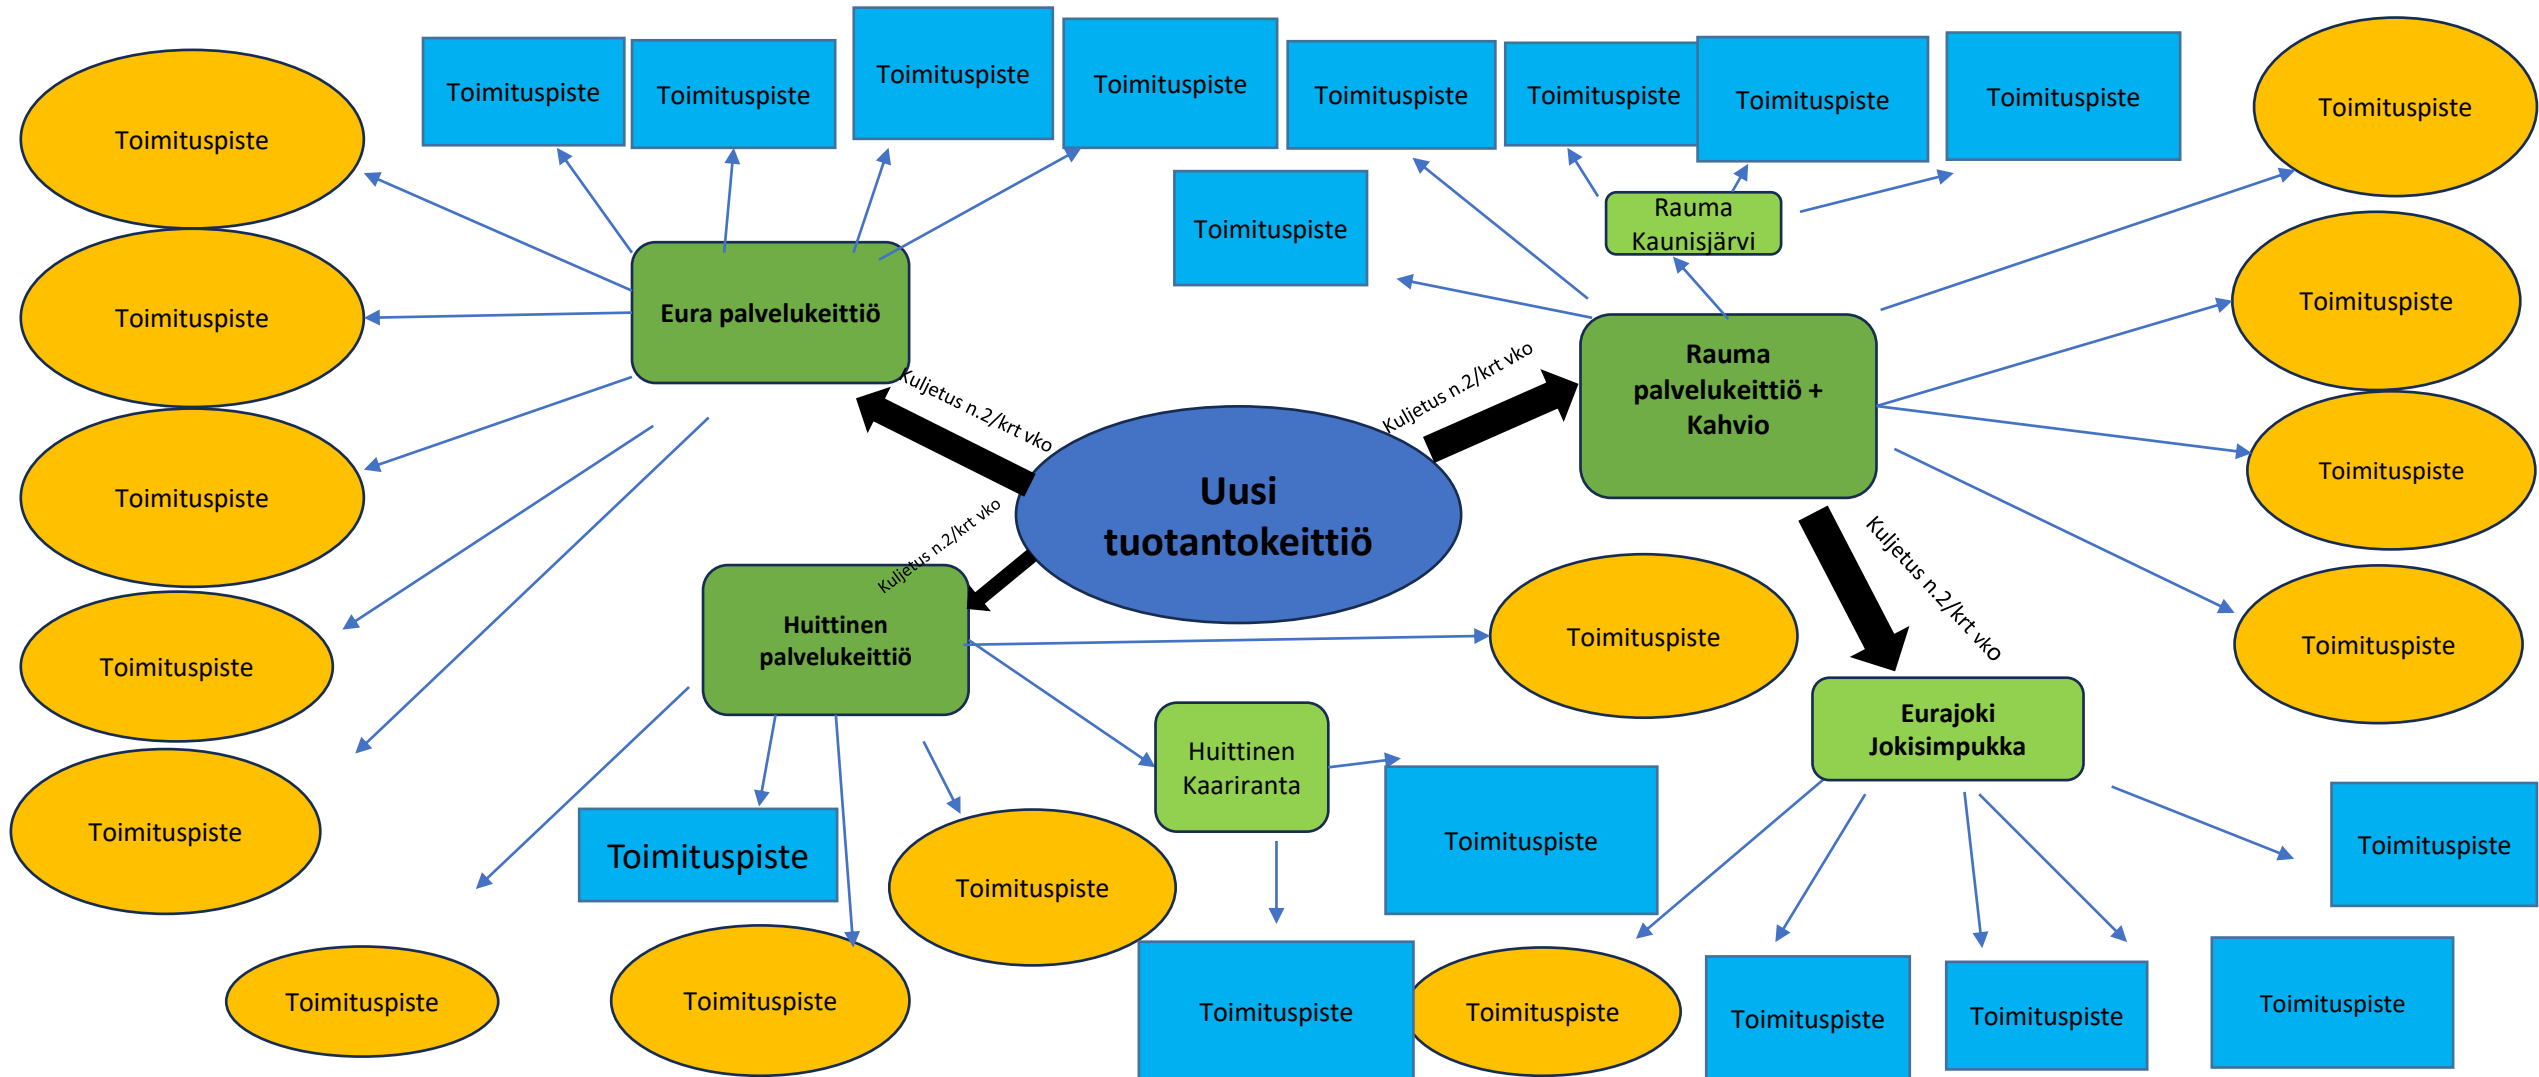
Uusi tuotantokeittiö

Kuljetus n.2/krt vko

Eura palvelukeittiö

Toimituspiste

Toimituspiste

Toimituspiste

Toimituspiste

Toimituspiste

Toimituspiste

Toimituspiste

Toimituspiste

Toimituspiste

Kuljetus n.2/krt vko

Rauma palvelukeittiö + Kahvio

Rauma Kaunisjärvi

Toimituspiste

Toimituspiste

Toimituspiste

Toimituspiste

Toimituspiste

Toimituspiste

Toimituspiste

Toimituspiste

Toimituspiste

Toimituspiste

Kuljetus n.2/krt vko

Huittinen palvelukeittiö

Huittinen Kaariranta

Toimituspiste

Toimituspiste

Toimituspiste

Toimituspiste

Toimituspiste

Toimituspiste

Toimituspiste

Kuljetus n.2/krt vko

Eurajoki Jokisimpukka

Toimituspiste

Toimituspiste

Toimituspiste

Toimituspiste

Toimituspiste